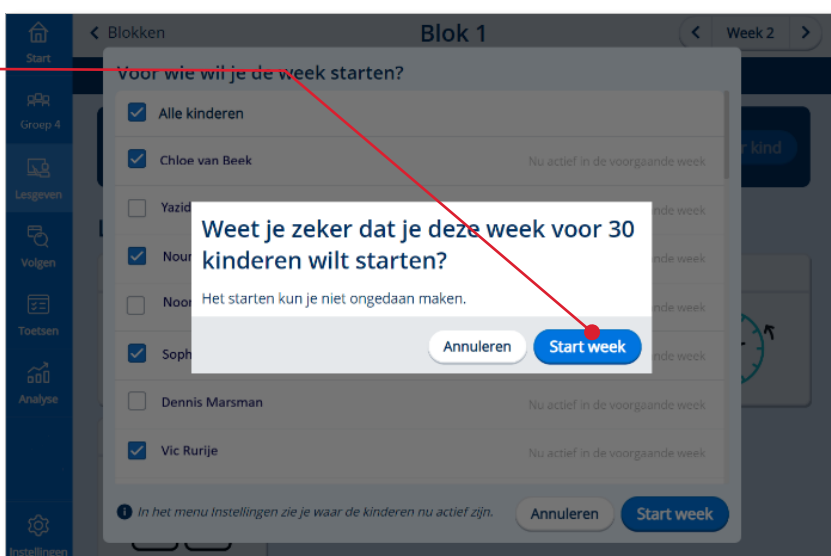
Start

Groep 4

Lesgeven

Volgen

Toetsen

Analyse

Instellingen

< Blokken

Blok 1

< Week 2 >

Voor wie wil je de week starten?

Alle kinderen

Chloe van Beek — Nu actief in de voorgaande week

Yazid — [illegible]nde week

Nour — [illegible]nde week

Noor — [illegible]nde week

Soph — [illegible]nde week

Dennis Marsman — Nu actief in de voorgaande week

Vic Rurije — Nu actief in de voorgaande week

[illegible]r kind

Weet je zeker dat je deze week voor 30 kinderen wilt starten?

Het starten kun je niet ongedaan maken.

Annuleren

Start week

In het menu Instellingen zie je waar de kinderen nu actief zijn.

Annuleren

Start week